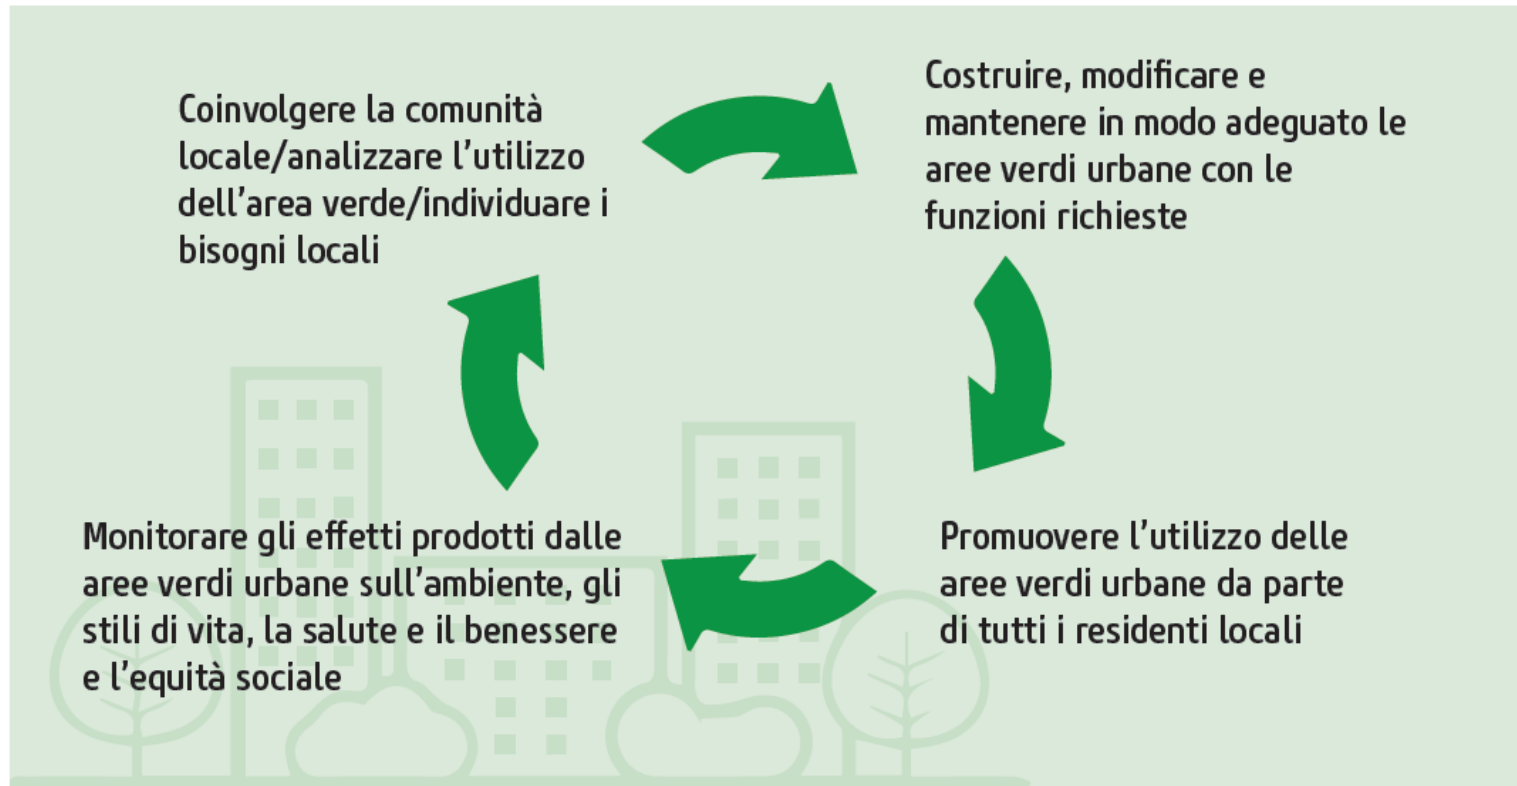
Coinvolgere la comunità locale/analizzare l’utilizzo dell’area verde/individuare i bisogni locali

Costruire, modificare e mantenere in modo adeguato le aree verdi urbane con le funzioni richieste

Promuovere l’utilizzo delle aree verdi urbane da parte di tutti i residenti locali

Monitorare gli effetti prodotti dalle aree verdi urbane sull’ambiente, gli stili di vita, la salute e il benessere e l’equità sociale